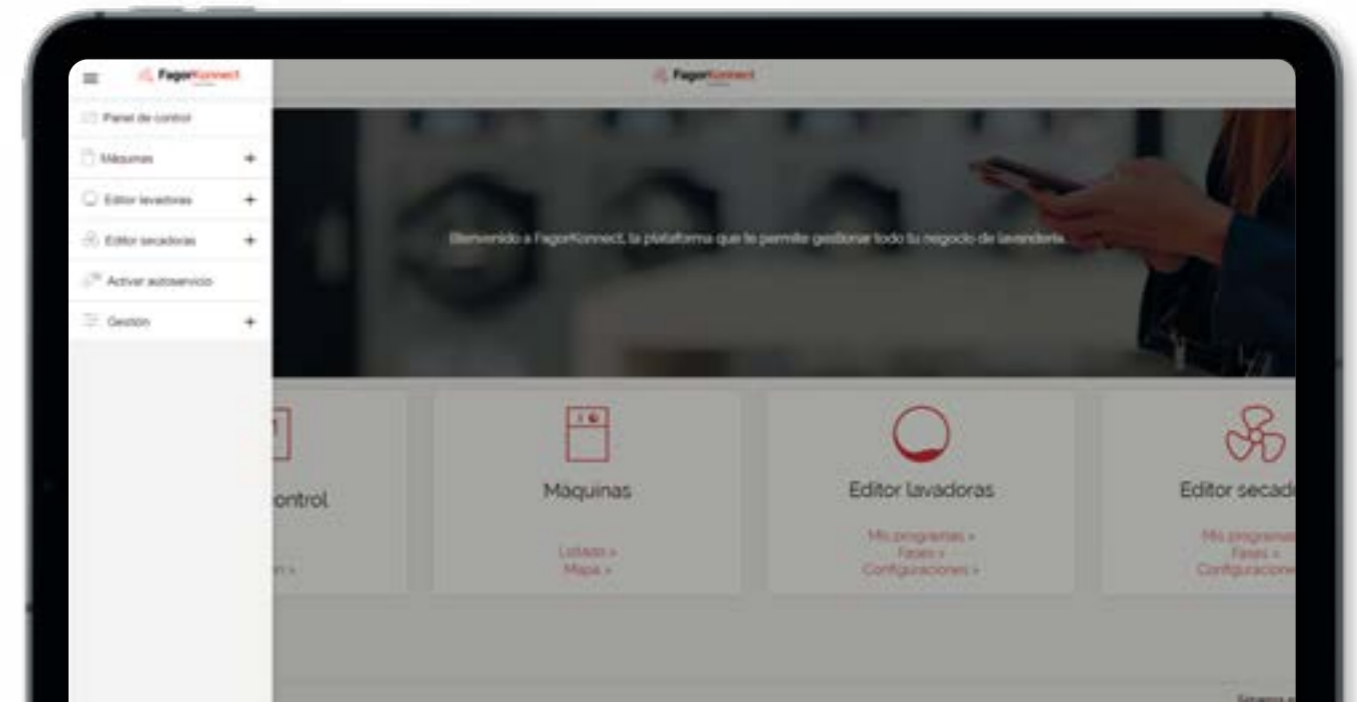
FagorKonnect

Panel de control

Máquinas +

Editor lavadoras +

Editor secadoras +

Activar autoservicio

Gestión +

FagorKonnect

Bienvenido a FagorKonnect, la plataforma que te permite gestionar todo tu negocio de lavandería.

ontrol

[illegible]n »

Maquinas

Listado »
Mapa »

Editor lavadoras

Mis programas »
Fases »
Configuraciones »

Editor secad

Mis program
Fases »
Configuracion

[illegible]